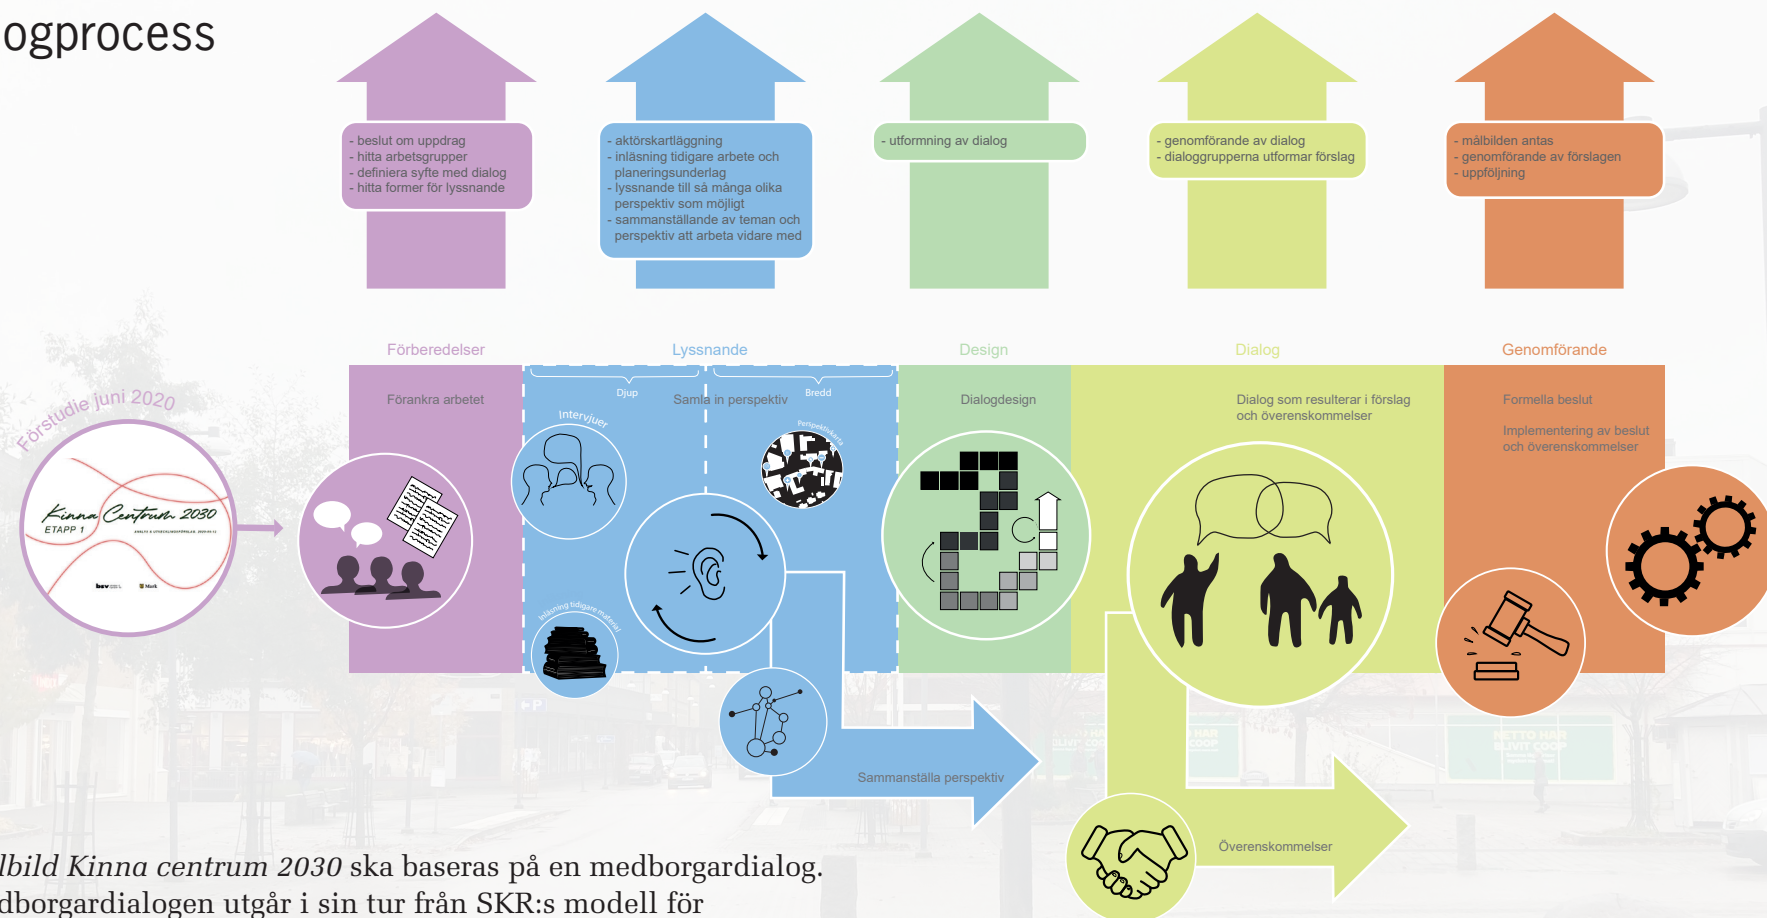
ogprocess

- beslut om uppdrag
- hitta arbetsgrupper
- definiera syfte med dialog
- hitta former för lyssnande

- aktörskartläggning
- inläsning tidigare arbete och planeringsunderlag
- lyssnande till så många olika perspektiv som möjligt
- sammanställande av teman och perspektiv att arbeta vidare med

- utformning av dialog

- genomförande av dialog
- dialoggrupperna utformar förslag

- målbilden antas
- genomförande av förslagen
- uppföljning

Förstudie juni 2020

Kinna Centrum 2030
ETAPP 1

Förberedelser
Förankra arbetet

Lyssnande
Djup
Samla in perspektiv
Bredd
Intervjuer
Perspektivkarta
Inläsning tidigare material

Design
Dialogdesign

Dialog
Dialog som resulterar i förslag och överenskommelser

Genomförande
Formella beslut
Implementering av beslut och överenskommelser

Sammanställa perspektiv

Överenskommelser

lbild Kinna centrum 2030 ska baseras på en medborgardialog.
dborgardialogen utgår i sin tur från SKR:s modell för